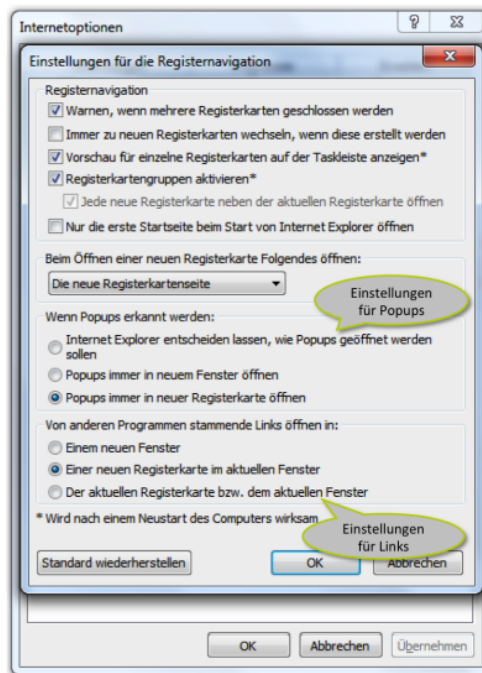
Internetoptionen

?

Einstellungen für die Registernavigation

Registernavigation

Warnen, wenn mehrere Registerkarten geschlossen werden

Immer zu neuen Registerkarten wechseln, wenn diese erstellt werden

Vorschau für einzelne Registerkarten auf der Taskleiste anzeigen*

Registerkartengruppen aktivieren*

Jede neue Registerkarte neben der aktuellen Registerkarte öffnen

Nur die erste Startseite beim Start von Internet Explorer öffnen

Beim Öffnen einer neuen Registerkarte Folgendes öffnen:

Die neue Registerkartenseite

Einstellungen für Popups

Wenn Popups erkannt werden:

Internet Explorer entscheiden lassen, wie Popups geöffnet werden sollen

Popups immer in neuem Fenster öffnen

Popups immer in neuer Registerkarte öffnen

Von anderen Programmen stammende Links öffnen in:

Einem neuen Fenster

Einer neuen Registerkarte im aktuellen Fenster

Der aktuellen Registerkarte bzw. dem aktuellen Fenster

* Wird nach einem Neustart des Computers wirksam

Einstellungen für Links

Standard wiederherstellen

OK

Abbrechen

OK

Abbrechen

Übernehmen